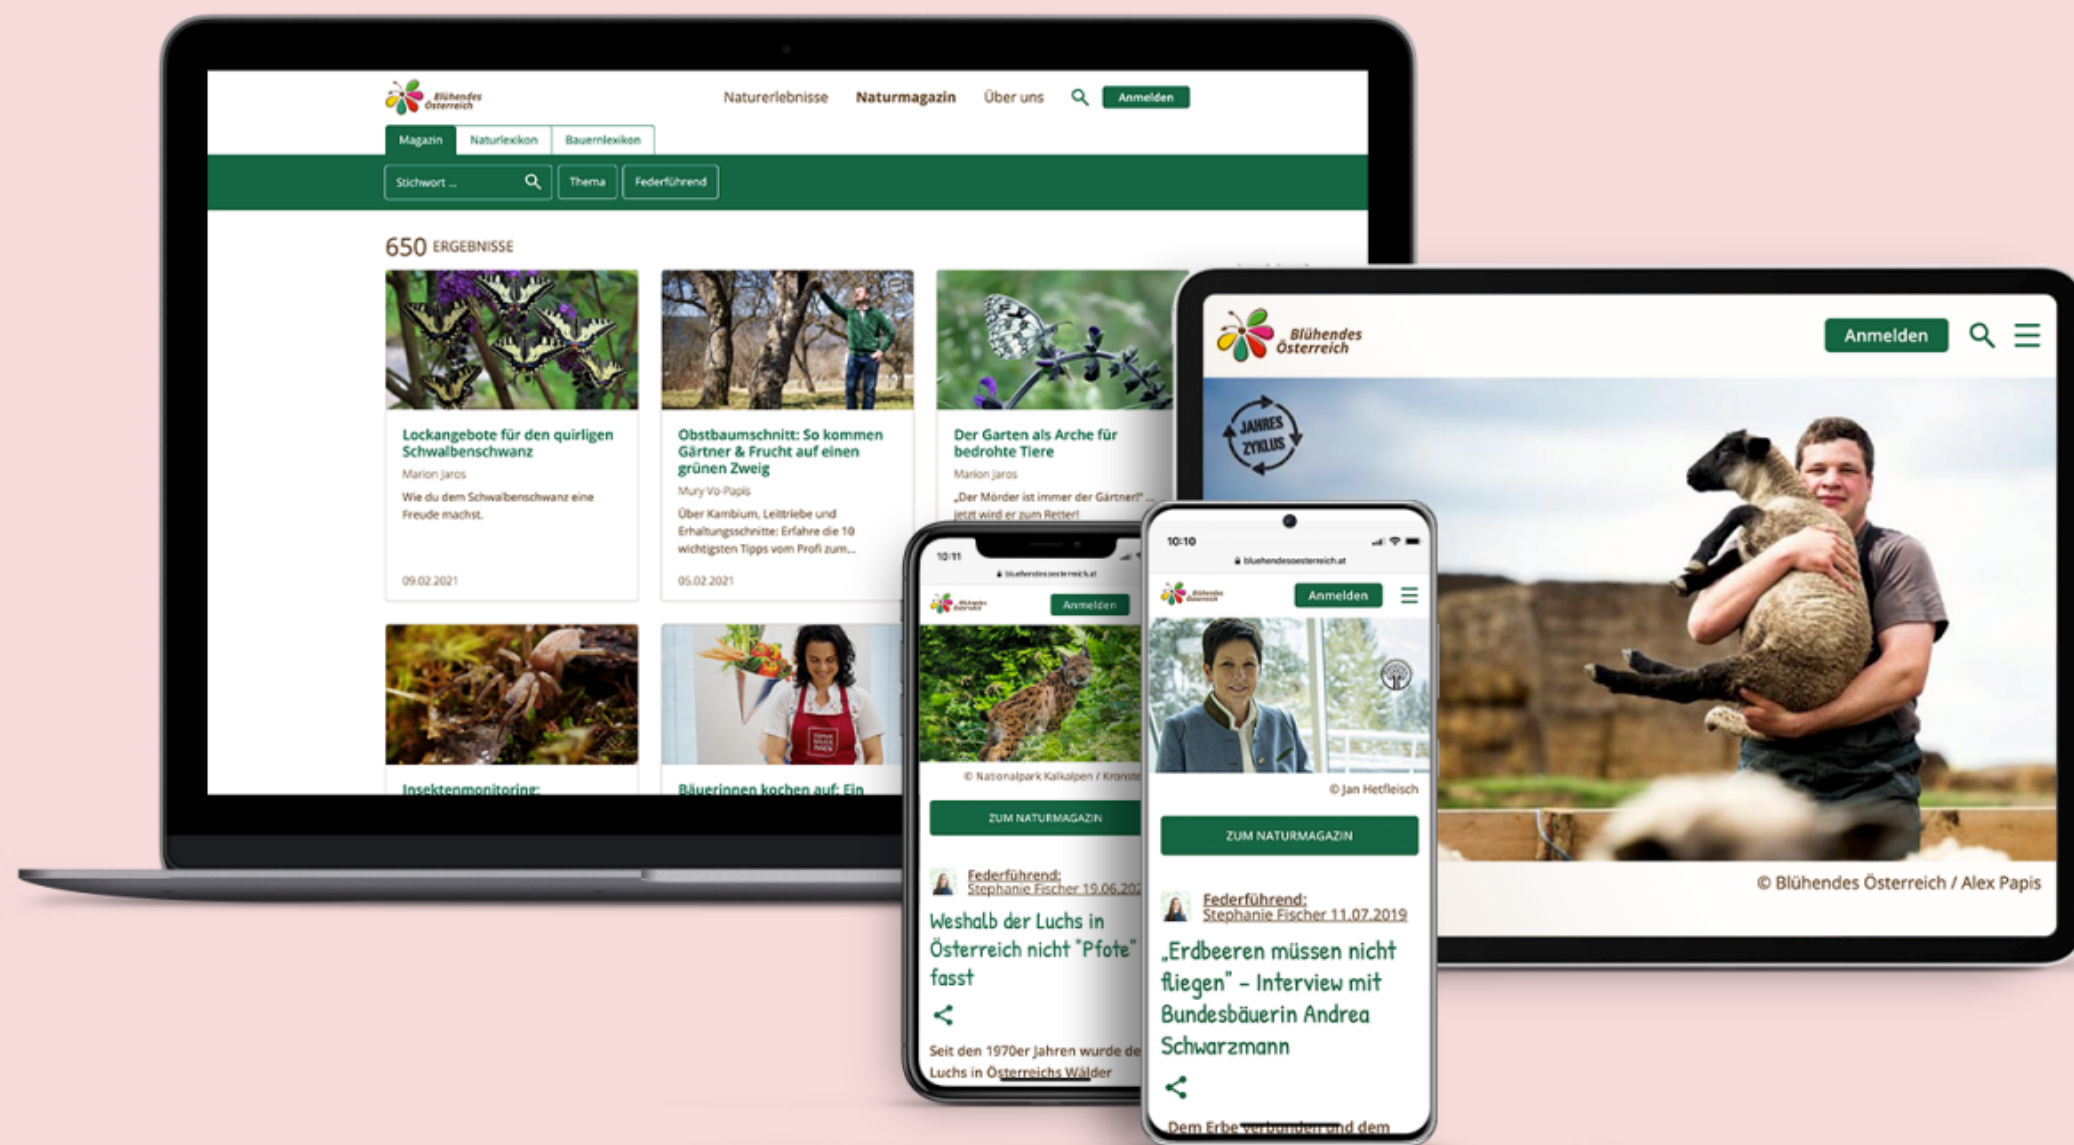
Blühendes Österreich

Naturerlebnisse Naturmagazin Über uns Anmelden

Magazin Naturlexikon Bauernlexikon

Stichwort ... Thema Federführend

650 ERGEBNISSE

Lockangebote für den quirligen Schwalbenschwanz
Marion Jaros
Wie du dem Schwalbenschwanz eine Freude machst.
09.02.2021

Obstbaumschnitt: So kommen Gärtner & Frucht auf einen grünen Zweig
Mury Vo-Papis
Über Kambium, Leittriebe und Erhaltungsschnitte: Erfahre die 10 wichtigsten Tipps vom Profi zum...
05.02.2021

Der Garten als Arche für bedrohte Tiere
Marion Jaros
„Der Mörder ist immer der Gärtner!" ... jetzt wird er zum Retter!

Insektenmonitoring:

Bäuerinnen kochen auf: Ein

Blühendes Österreich
Anmelden

JAHRES ZYKLUS

© Blühendes Österreich / Alex Papis

10:11
bluehendesoesterreich.at
Blühendes Österreich
Anmelden
© Nationalpark Kalkalpen / Kronste
ZUM NATURMAGAZIN
Federführend: Stephanie Fischer 19.06.202
Weshalb der Luchs in Österreich nicht "Pfote" fasst
Seit den 1970er Jahren wurde de Luchs in Österreichs Wälder

10:10
bluehendesoesterreich.at
Blühendes Österreich
Anmelden
© Jan Hetfleisch
ZUM NATURMAGAZIN
Federführend: Stephanie Fischer 11.07.2019
„Erdbeeren müssen nicht fliegen" – Interview mit Bundesbäuerin Andrea Schwarzmann
Dem Erbe verbunden und dem